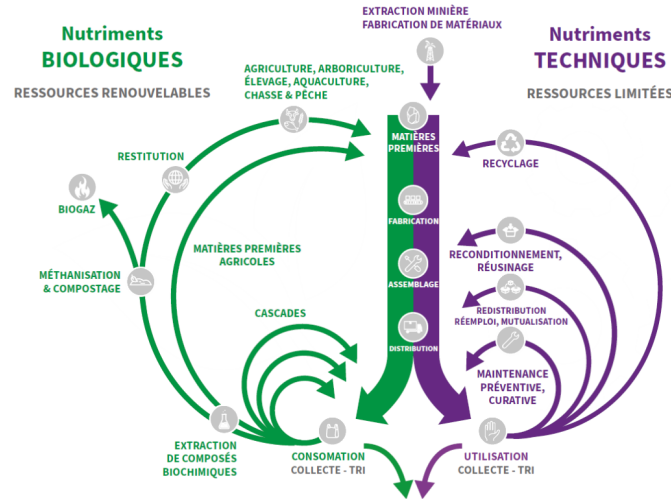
Nutriments
BIOLOGIQUES

RESSOURCES RENOUVELABLES

EXTRACTION MINIÈRE
FABRICATION DE MATÉRIAUX

Nutriments
TECHNIQUES

RESSOURCES LIMITÉES

AGRICULTURE, ARBORICULTURE, ÉLEVAGE, AQUACULTURE, CHASSE & PÊCHE

MATIÈRES PREMIÈRES

RECYCLAGE

RESTITUTION

BIOGAZ

FABRICATION

MATIÈRES PREMIÈRES AGRICOLES

RECONDITIONNEMENT, RÉUSINAGE

MÉTHANISATION & COMPOSTAGE

ASSEMBLAGE

REDISTRIBUTION
RÉEMPLOI, MUTUALISATION

CASCADES

DISTRIBUTION

MAINTENANCE PRÉVENTIVE, CURATIVE

EXTRACTION DE COMPOSÉS BIOCHIMIQUES

CONSOMATION
COLLECTE - TRI

UTILISATION
COLLECTE - TRI